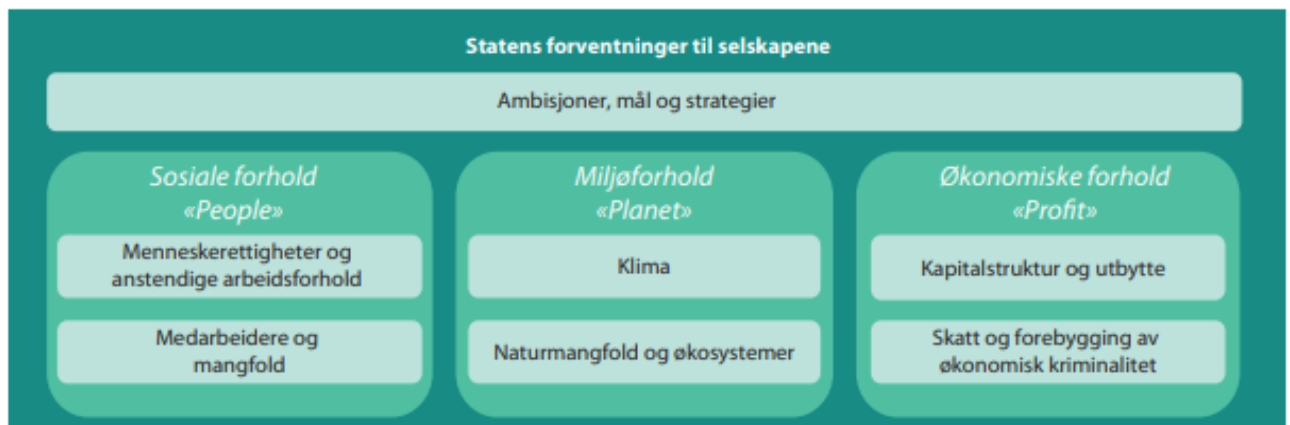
Statens forventninger til selskapene

Ambisjoner, mål og strategier

Sosiale forhold
«People»

Menneskerettigheter og anstendige arbeidsforhold

Medarbeidere og mangfold

Miljøforhold
«Planet»

Klima

Naturmangfold og økosystemer

Økonomiske forhold
«Profit»

Kapitalstruktur og utbytte

Skatt og forebygging av økonomisk kriminalitet